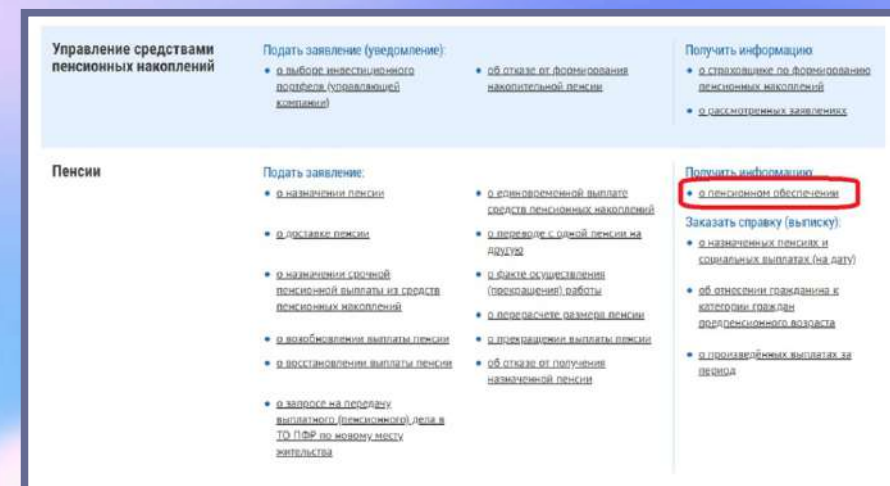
**Управление средствами пенсионных накоплений**

Подать заявление (уведомление):
- о выборе инвестиционного портфеля (управляющей компании)
- об отказе от формирования накопительной пенсии

Получить информацию
- о страховщике по формированию пенсионных накоплений
- о рассмотренных заявлениях

**Пенсии**

Подать заявление:
- о назначении пенсии
- о доставке пенсии
- о назначении срочной пенсионной выплаты из средств пенсионных накоплений
- о возобновлении выплаты пенсии
- о восстановлении выплаты пенсии
- о запросе на передачу выплатного (пенсионного) дела в ТО ПФР по новому месту жительства
- о единовременной выплате средств пенсионных накоплений
- о переводе с одной пенсии на другую
- о факте осуществления (прекращения) работы
- о перерасчете размера пенсии
- о прекращении выплаты пенсии
- об отказе от получения назначенной пенсии

Получить информацию
- о пенсионном обеспечении

Заказать справку (выписку):
- о назначенных пенсиях и социальных выплатах (на дату)
- об отнесении гражданина к категории граждан предпенсионного возраста
- о произведённых выплатах за период